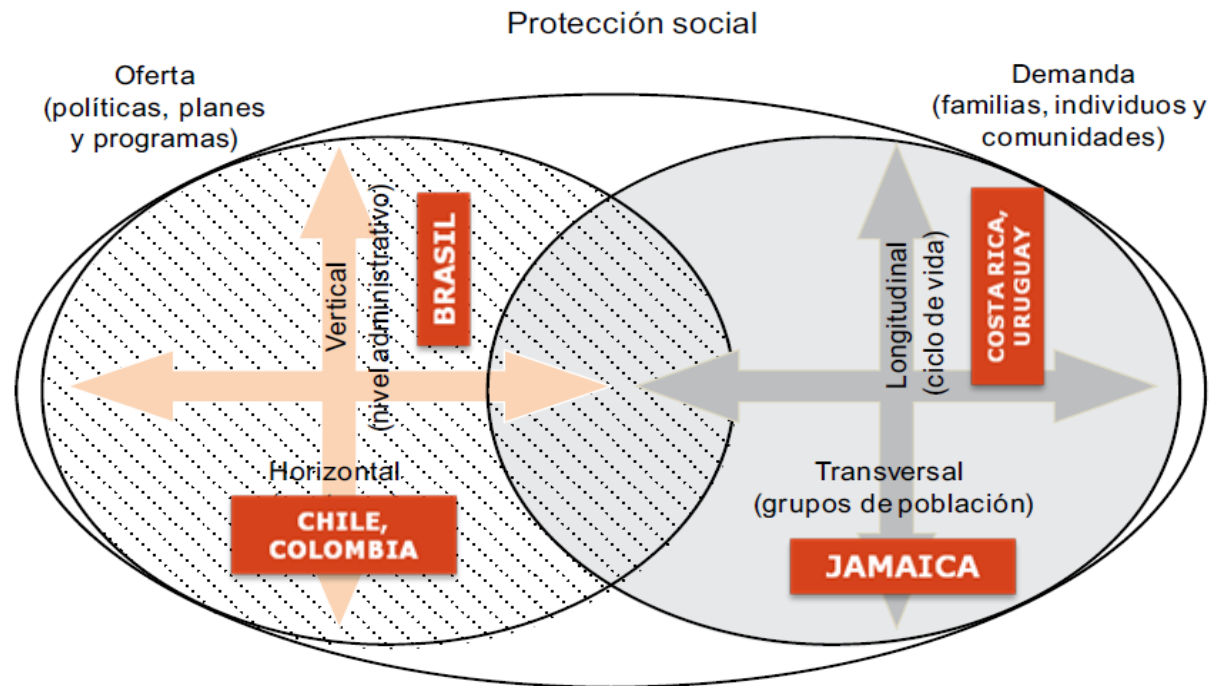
Protección social

Oferta
(políticas, planes
y programas)

Demanda
(familias, individuos y
comunidades)

Vertical
(nivel administrativo)

BRASIL

Horizontal

CHILE,
COLOMBIA

Longitudinal
(ciclo de vida)

COSTA RICA,
URUGUAY

Transversal
(grupos de población)

JAMAICA